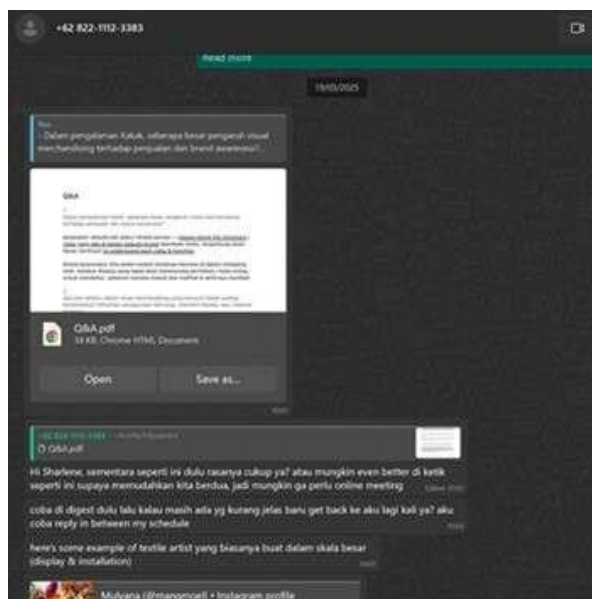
+62 822-1112-3383

Read more

19/03/2025

You
- Dalam pengalaman Kakak, seberapa besar pengaruh visual merchandising terhadap penjualan dan brand awareness?...

Q&A

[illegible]

Q&A.pdf
34 KB, Chrome HTML Document

Open
Save as...

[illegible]

+62 822-1112-3383 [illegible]
Q&A.pdf

Hi Sharlene, sementara seperti ini dulu rasanya cukup ya? atau mungkin even better di ketik seperti ini supaya memudahkan kita berdua, jadi mungkin ga perlu online meeting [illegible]

coba di digest dulu lalu kalau masih ada yg kurang jelas baru get back ke aku lagi kali ya? aku coba reply in between my schedule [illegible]

here's some example of textile artist yang biasanya buat dalam skala besar (display & installation) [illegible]

Mulyana (@mangmoel) • Instagram profile